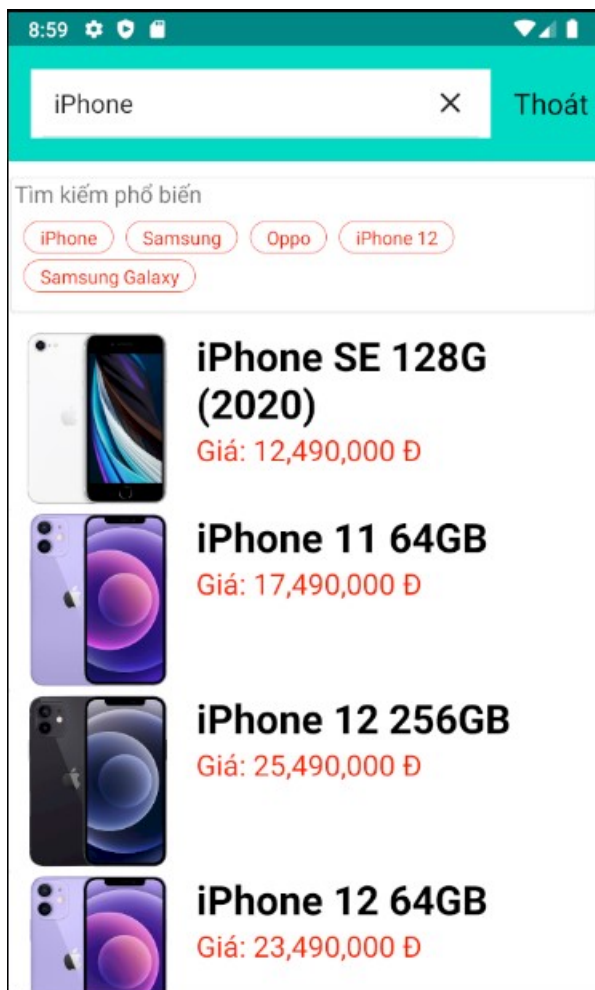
8:59

iPhone

Thoát

Tìm kiếm phổ biến

iPhone
Samsung
Oppo
iPhone 12
Samsung Galaxy

iPhone SE 128G (2020)
Giá: 12,490,000 Đ

iPhone 11 64GB
Giá: 17,490,000 Đ

iPhone 12 256GB
Giá: 25,490,000 Đ

iPhone 12 64GB
Giá: 23,490,000 Đ